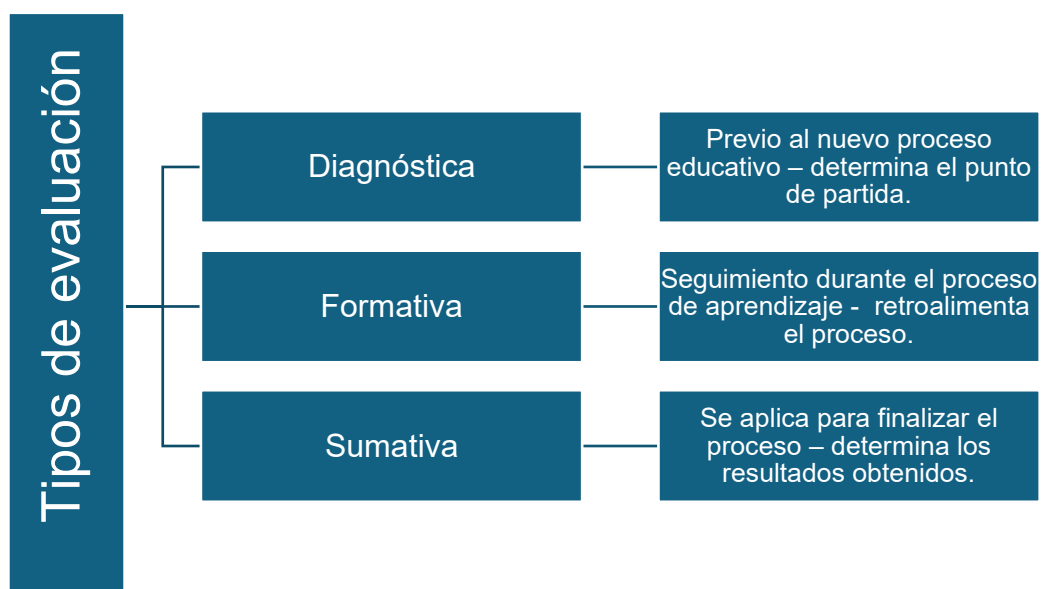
Tipos de evaluación

Diagnóstica

Previo al nuevo proceso educativo – determina el punto de partida.

Formativa

Seguimiento durante el proceso de aprendizaje - retroalimenta el proceso.

Sumativa

Se aplica para finalizar el proceso – determina los resultados obtenidos.